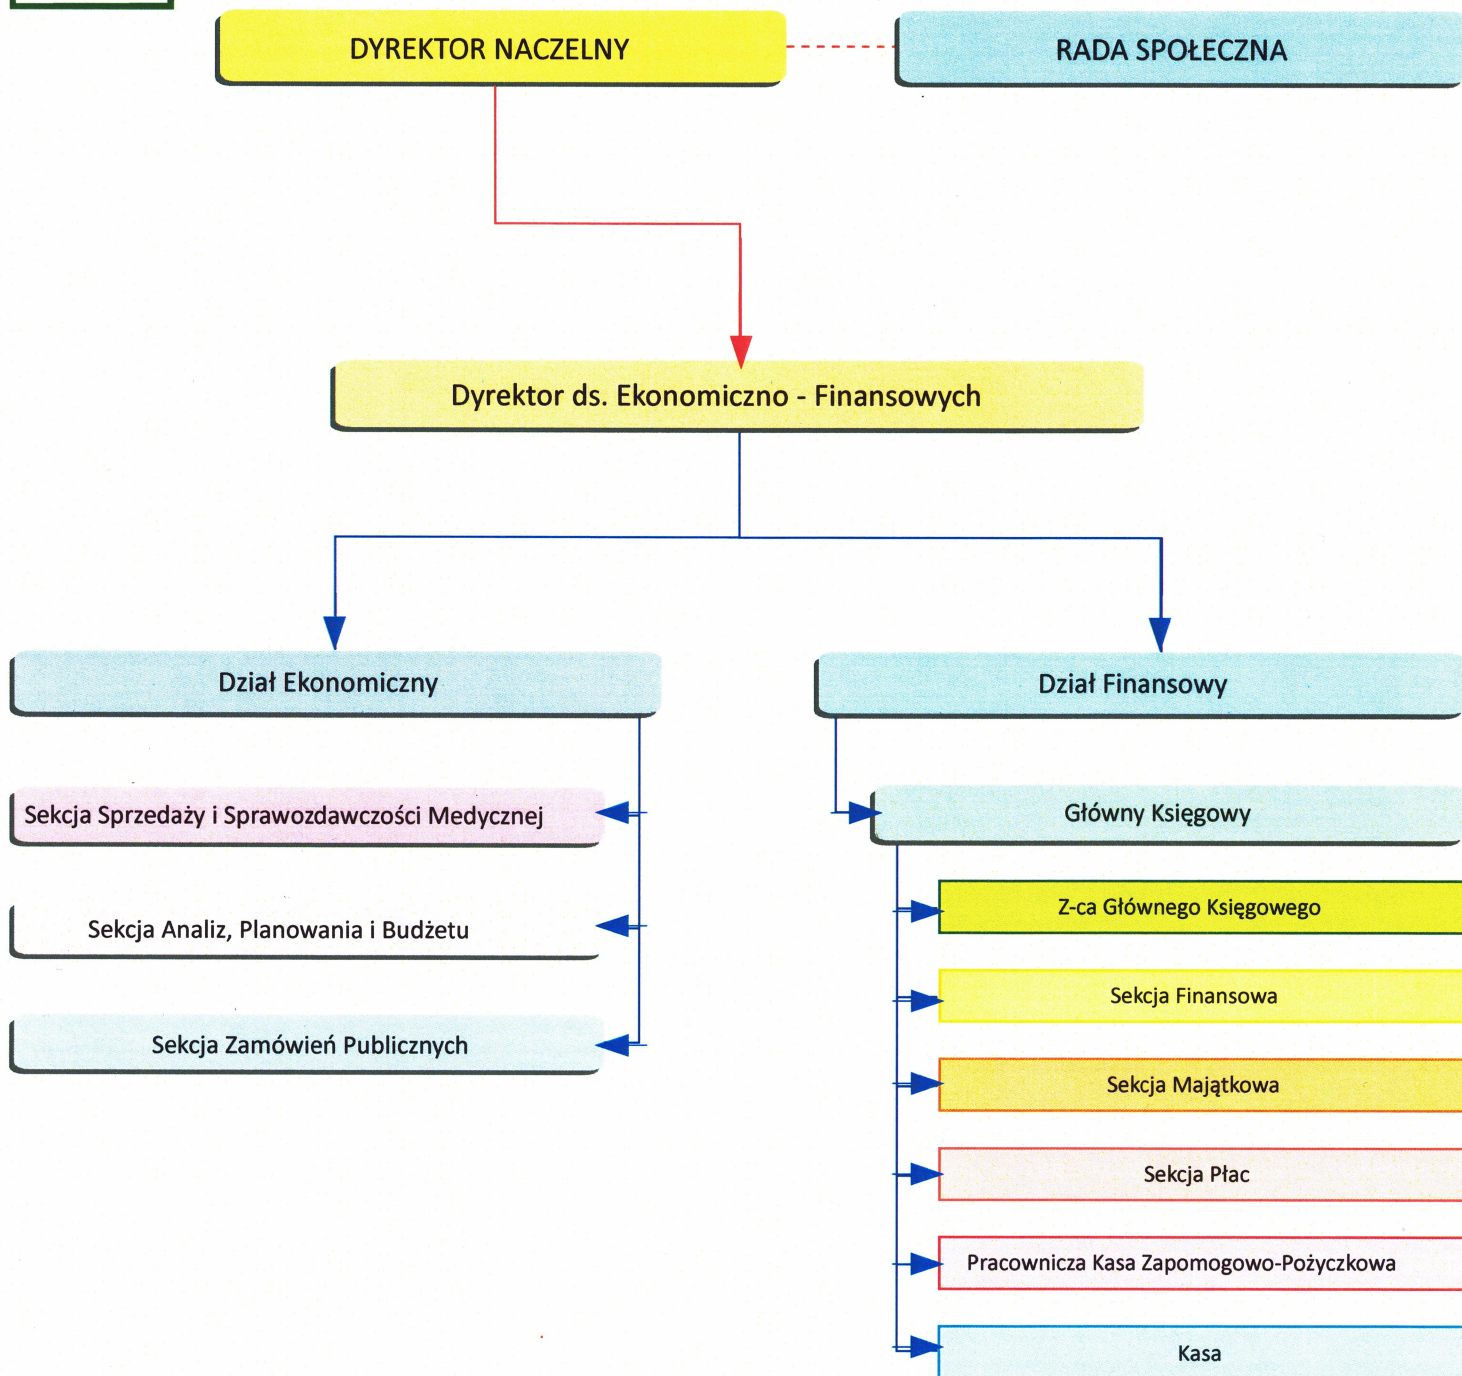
DYREKTOR NACZELNY

RADA SPOŁECZNA

Dyrektor ds. Ekonomiczno - Finansowych

Dział Ekonomiczny

Dział Finansowy

Sekcja Sprzedaży i Sprawozdawczości Medycznej

Sekcja Analiz, Planowania i Budżetu

Sekcja Zamówień Publicznych

Główny Księgowy

Z-ca Głównego Księgowego

Sekcja Finansowa

Sekcja Majątkowa

Sekcja Płac

Pracownicza Kasa Zapomogowo-Pożyczkowa

Kasa